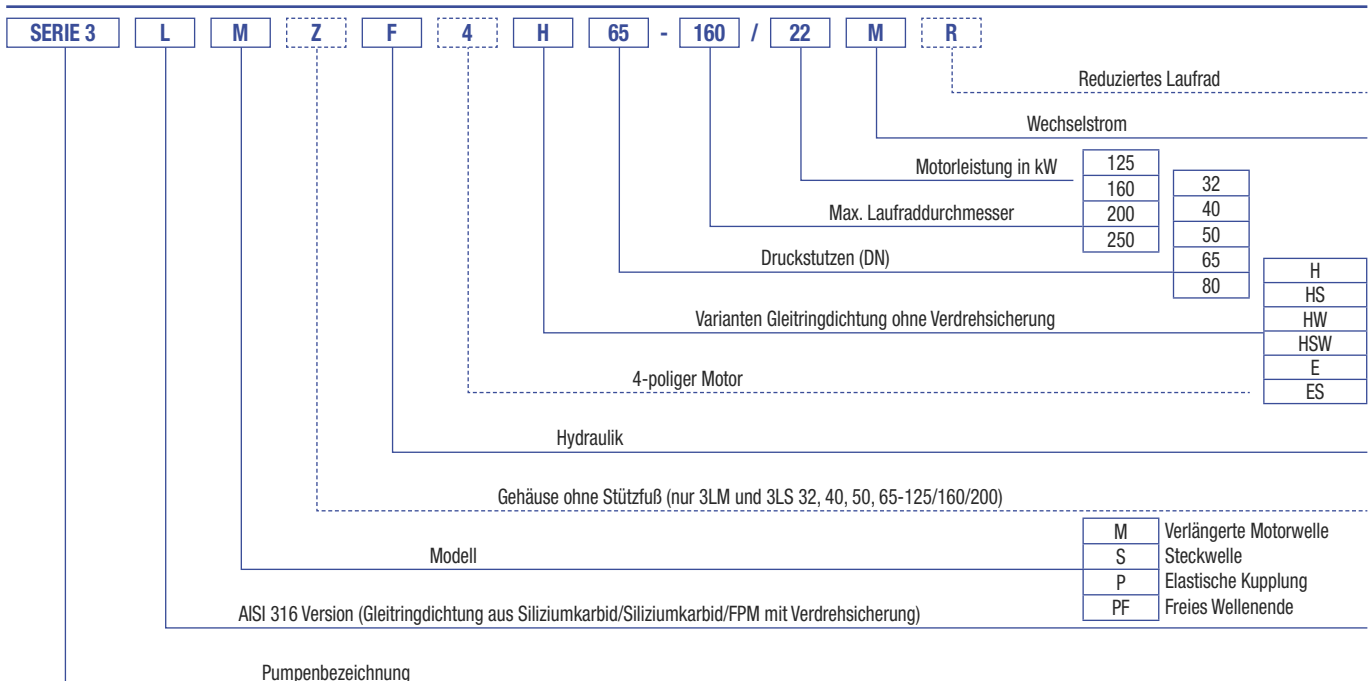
SERIE 3 L M Z F 4 H 65 - 160 / 22 M R

Reduziertes Laufrad

Wechselstrom

Motorleistung in kW

Max. Laufraddurchmesser

Druckstutzen (DN)

| 125 |
|---|
| 160 |
| 200 |
| 250 |

| 32 |
|---|
| 40 |
| 50 |
| 65 |
| 80 |

Varianten Gleitringdichtung ohne Verdrehsicherung

| H |
|---|
| HS |
| HW |
| HSW |
| E |
| ES |

4-poliger Motor

Hydraulik

Gehäuse ohne Stützfuß (nur 3LM und 3LS 32, 40, 50, 65-125/160/200)

Modell

| M | Verlängerte Motorwelle |
|---|---|
| S | Steckwelle |
| P | Elastische Kupplung |
| PF | Freies Wellenende |

AISI 316 Version (Gleitringdichtung aus Siliziumkarbid/Siliziumkarbid/FPM mit Verdrehsicherung)

Pumpenbezeichnung